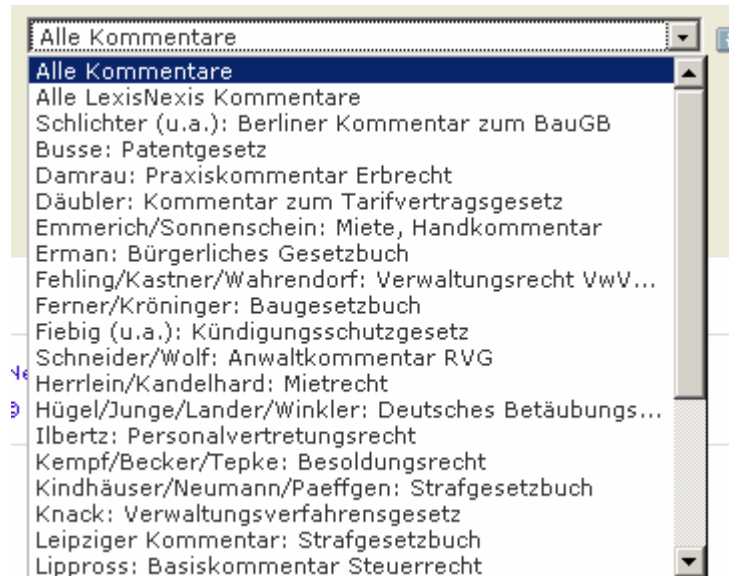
Alle Kommentare

Alle Kommentare
Alle LexisNexis Kommentare
Schlichter (u.a.): Berliner Kommentar zum BauGB
Busse: Patentgesetz
Damrau: Praxiskommentar Erbrecht
Däubler: Kommentar zum Tarifvertragsgesetz
Emmerich/Sonnenschein: Miete, Handkommentar
Erman: Bürgerliches Gesetzbuch
Fehling/Kastner/Wahrendorf: Verwaltungsrecht VwV...
Ferner/Kröninger: Baugesetzbuch
Fiebig (u.a.): Kündigungsschutzgesetz
Schneider/Wolf: Anwaltkommentar RVG
Herrlein/Kandelhard: Mietrecht
Hügel/Junge/Lander/Winkler: Deutsches Betäubungs...
Ilbertz: Personalvertretungsrecht
Kempf/Becker/Tepke: Besoldungsrecht
Kindhäuser/Neumann/Paeffgen: Strafgesetzbuch
Knack: Verwaltungsverfahrensgesetz
Leipziger Kommentar: Strafgesetzbuch
Lippross: Basiskommentar Steuerrecht